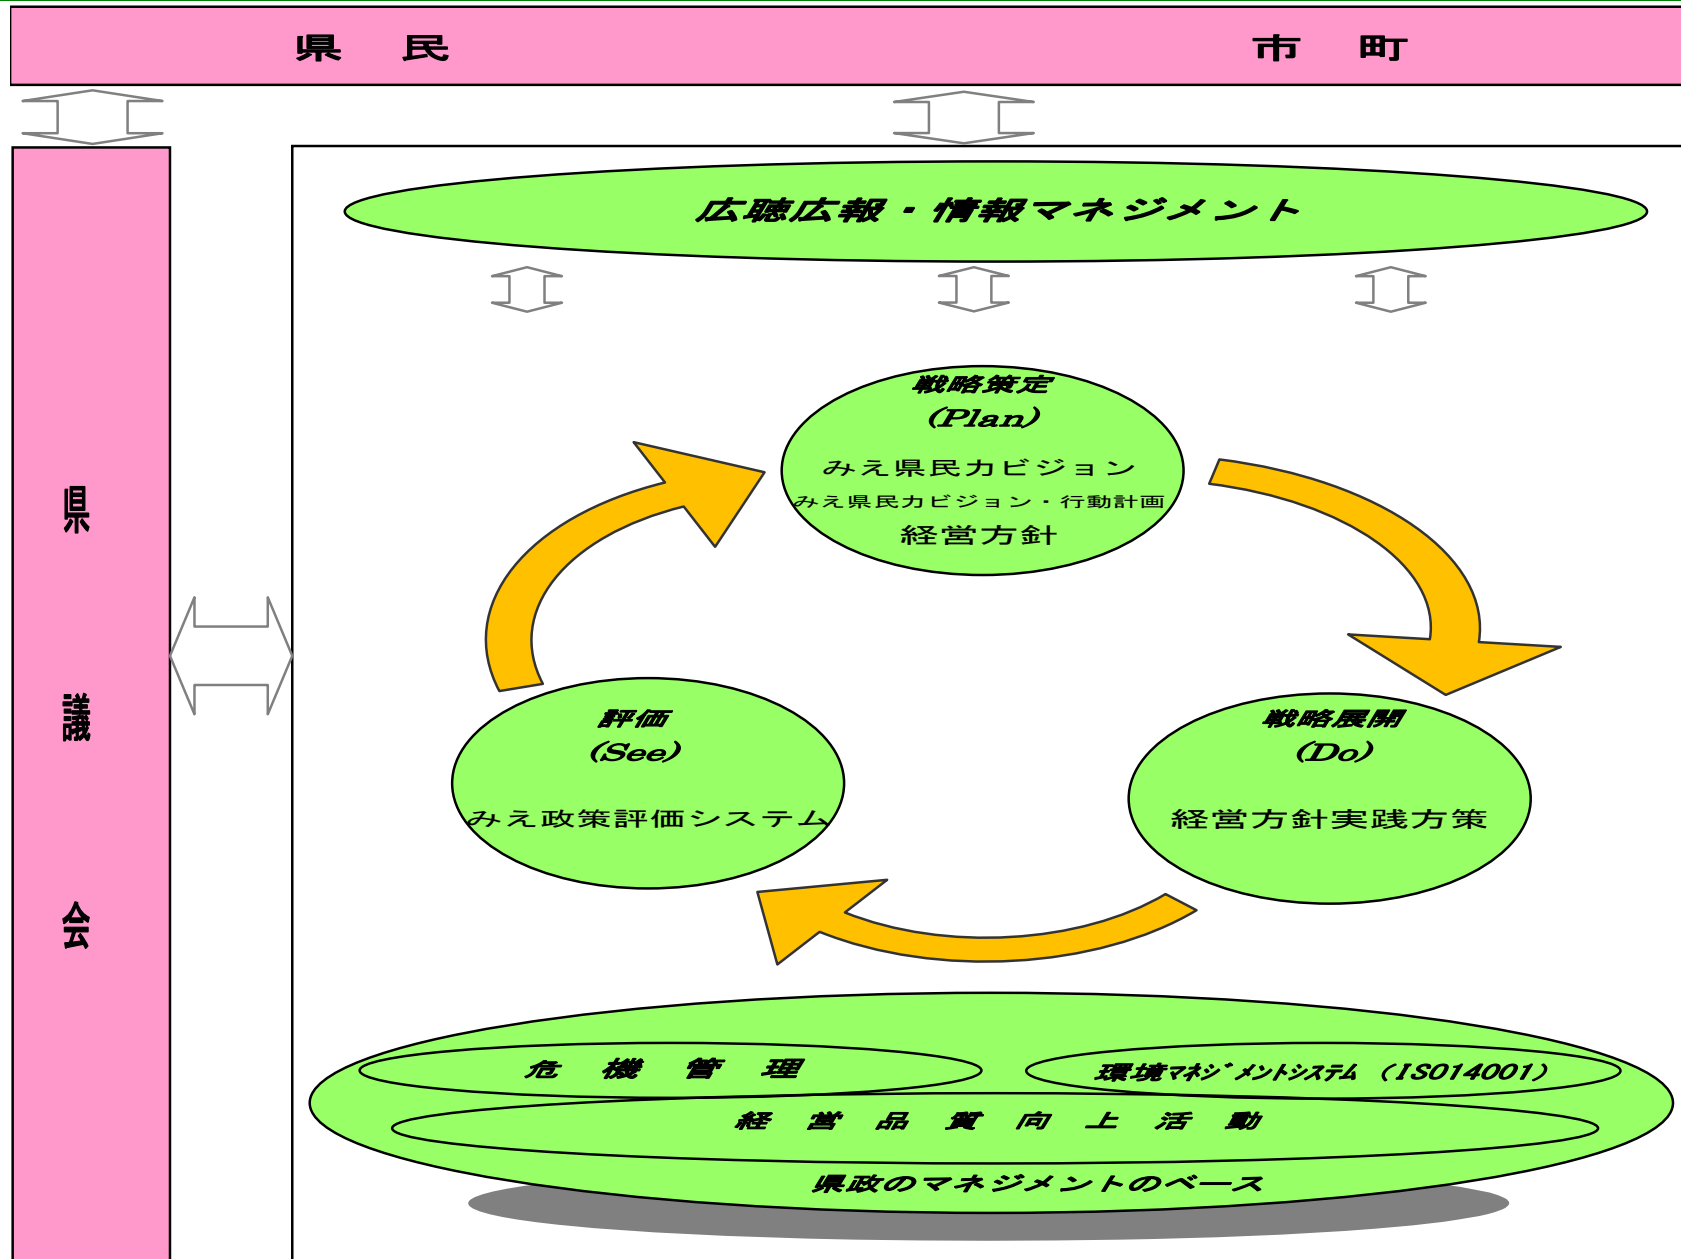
県　民

市　町

県

議

会

広聴広報・情報マネジメント

戦略策定
(Plan)
みえ県民力ビジョン
みえ県民力ビジョン・行動計画
経営方針

戦略展開
(Do)
経営方針実践方策

評価
(See)
みえ政策評価システム

危　機　管　理

環境マネジメントシステム（ISO14001）

経　営　品　質　向　上　活　動

県政のマネジメントのベース